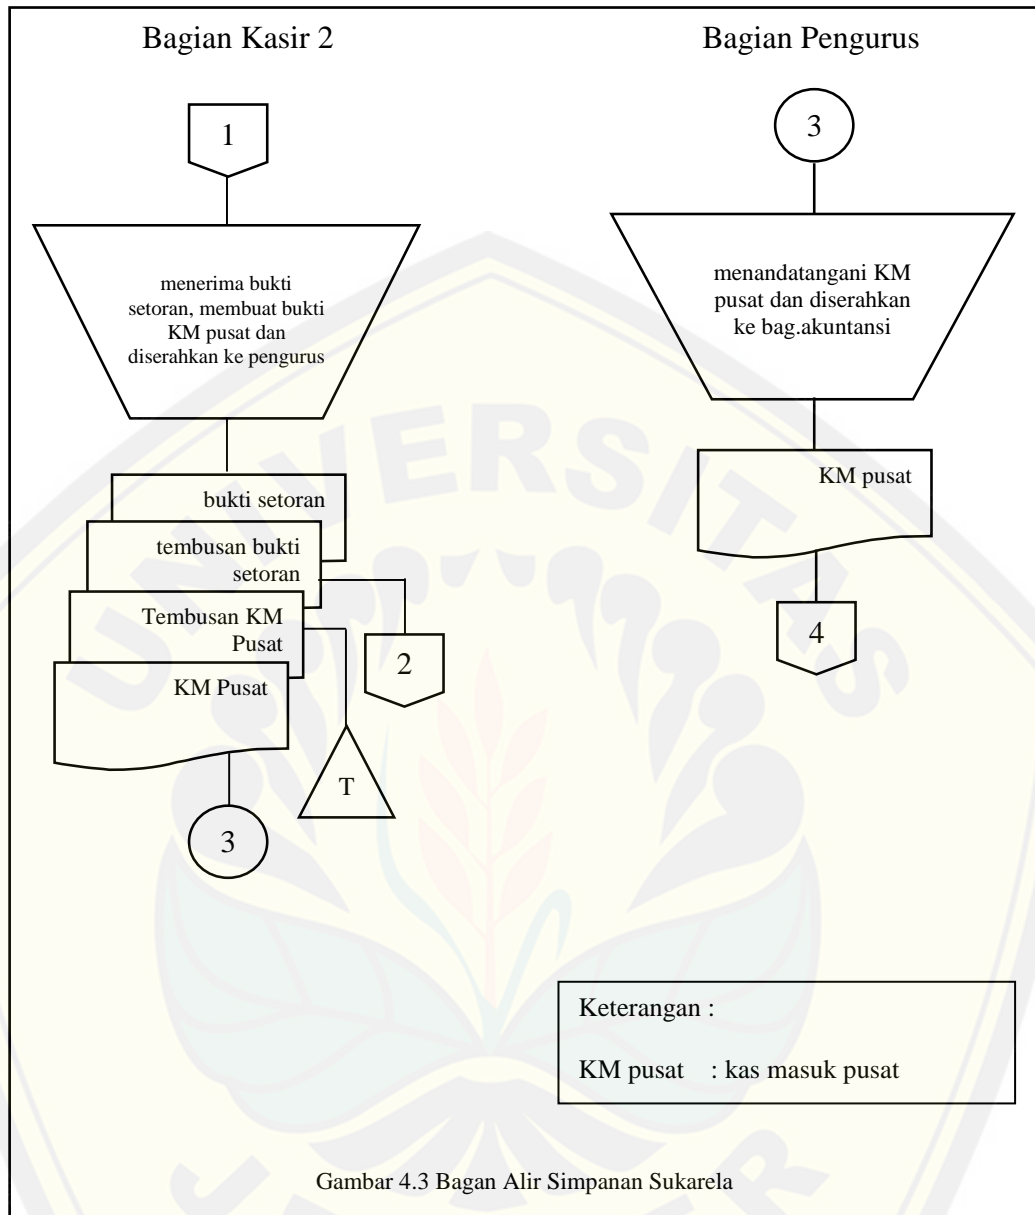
Bagian Kasir 2

Bagian Pengurus

1

menerima bukti setoran, membuat bukti KM pusat dan diserahkan ke pengurus

bukti setoran

tembusan bukti setoran

Tembusan KM Pusat

KM Pusat

2

T

3

3

menandatangani KM pusat dan diserahkan ke bag.akuntansi

KM pusat

4

Keterangan :

KM pusat : kas masuk pusat

Gambar 4.3 Bagan Alir Simpanan Sukarela